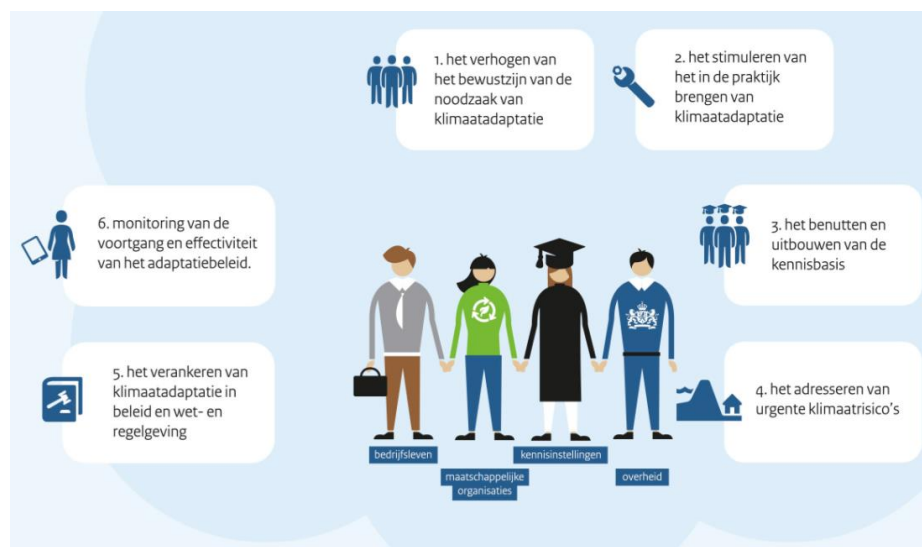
1. het verhogen van het bewustzijn van de noodzaak van klimaatadaptatie

2. het stimuleren van het in de praktijk brengen van klimaatadaptatie

6. monitoring van de voortgang en effectiviteit van het adaptatiebeleid.

3. het benutten en uitbouwen van de kennisbasis

5. het verankeren van klimaatadaptatie in beleid en wet- en regelgeving

4. het adresseren van urgente klimaatrisico's

bedrijfsleven

maatschappelijke organisaties

kennisinstellingen

overheid